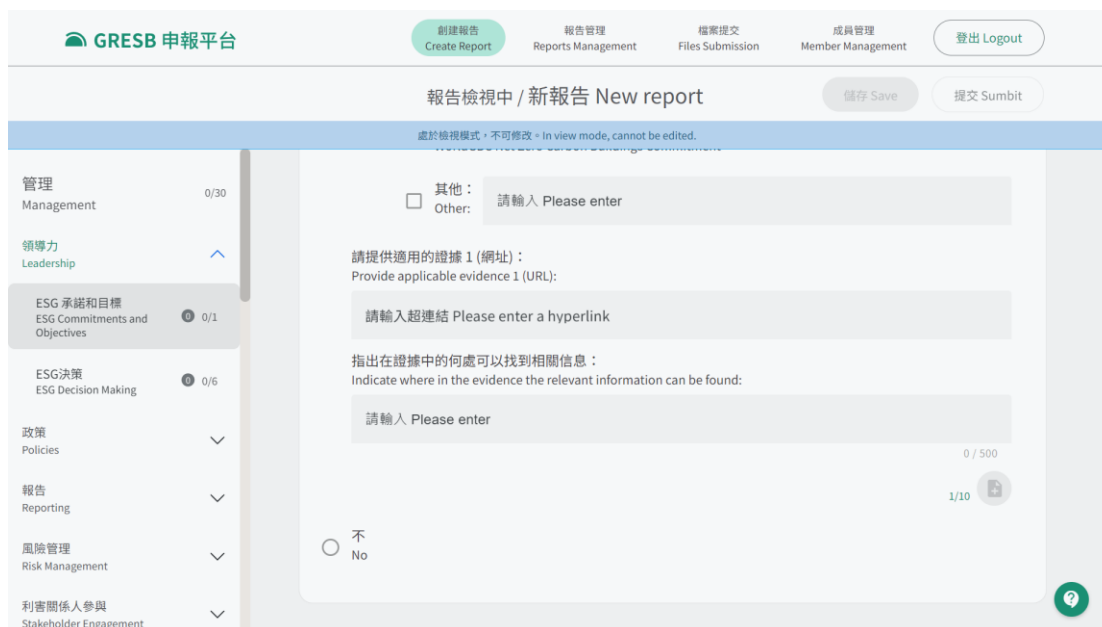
GRESB 申報平台

創建報告
Create Report

報告管理
Reports Management

檔案提交
Files Submission

成員管理
Member Management

登出 Logout

報告檢視中 / 新報告 New report

儲存 Save

提交 Sumbit

處於檢視模式，不可修改。In view mode, cannot be edited.

管理
Management
0/30

領導力
Leadership

ESG 承諾和目標
ESG Commitments and Objectives
0 0/1

ESG決策
ESG Decision Making
0 0/6

政策
Policies

報告
Reporting

風險管理
Risk Management

利害關係人參與
Stakeholder Engagement

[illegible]

其他：
Other:
請輸入 Please enter

請提供適用的證據 1 (網址)：
Provide applicable evidence 1 (URL):

請輸入超連結 Please enter a hyperlink

指出在證據中的何處可以找到相關信息：
Indicate where in the evidence the relevant information can be found:

請輸入 Please enter

0 / 500

1/10

不
No